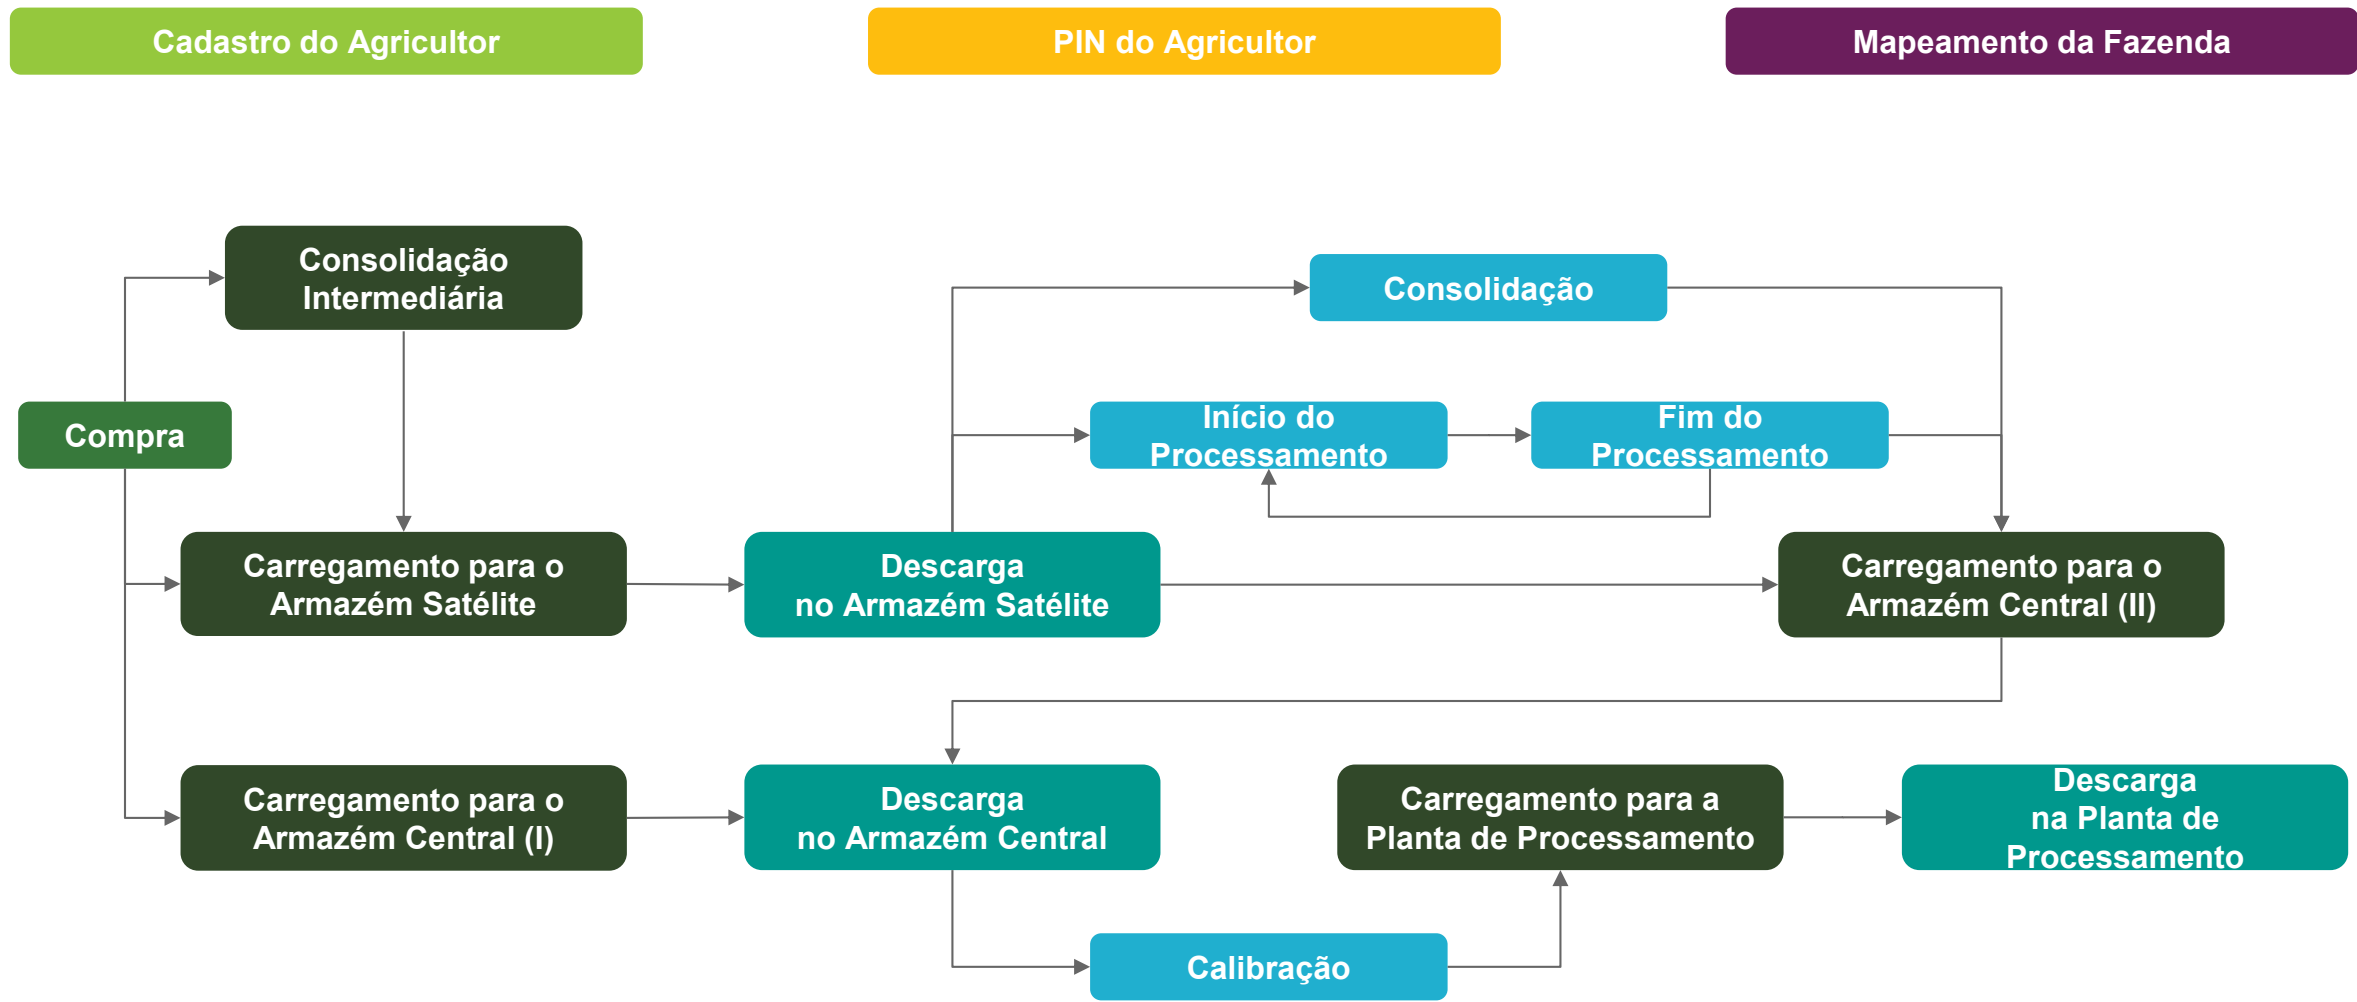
Cadastro do Agricultor

PIN do Agricultor

Mapeamento da Fazenda

Consolidação Intermediária

Compra

Carregamento para o Armazém Satélite

Carregamento para o Armazém Central (I)

Descarga no Armazém Satélite

Descarga no Armazém Central

Consolidação

Início do Processamento

Fim do Processamento

Carregamento para o Armazém Central (II)

Carregamento para a Planta de Processamento

Descarga na Planta de Processamento

Calibração